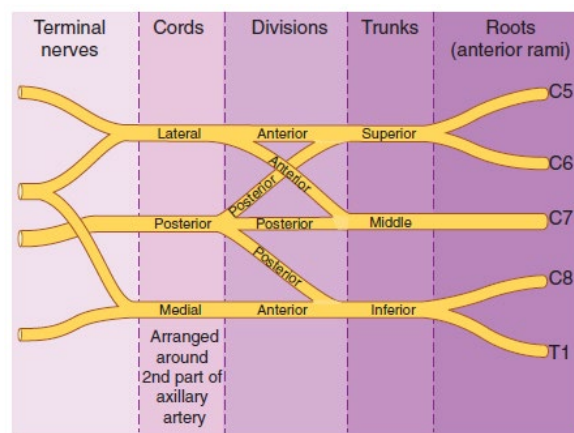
Terminal nerves

Cords

Divisions

Trunks

Roots (anterior rami)

C5

C6

C7

C8

T1

Lateral

Anterior

Superior

Anterior

Posterior

Posterior

Posterior

Middle

Posterior

Medial

Anterior

Inferior

Arranged around 2nd part of axillary artery